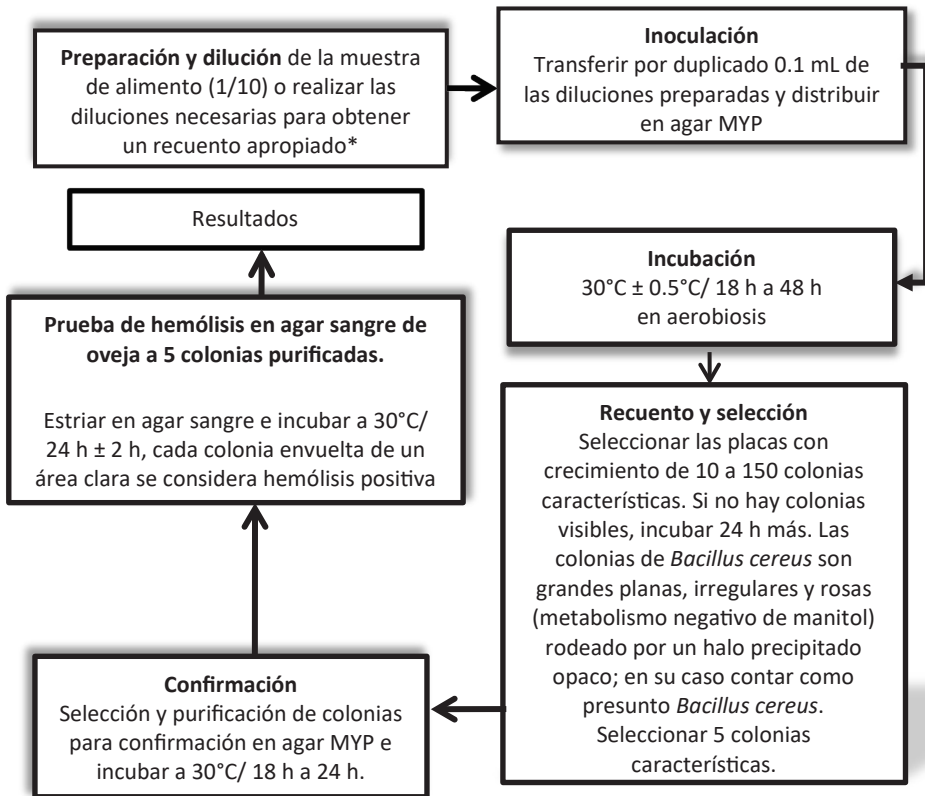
**Preparación y dilución** de la muestra de alimento (1/10) o realizar las diluciones necesarias para obtener un recuento apropiado*

**Inoculación**
Transferir por duplicado 0.1 mL de las diluciones preparadas y distribuir en agar MYP

**Incubación**
30°C ± 0.5°C/ 18 h a 48 h en aerobiosis

**Recuento y selección**
Seleccionar las placas con crecimiento de 10 a 150 colonias características. Si no hay colonias visibles, incubar 24 h más. Las colonias de *Bacillus cereus* son grandes planas, irregulares y rosas (metabolismo negativo de manitol) rodeado por un halo precipitado opaco; en su caso contar como presunto *Bacillus cereus*. Seleccionar 5 colonias características.

**Confirmación**
Selección y purificación de colonias para confirmación en agar MYP e incubar a 30°C/ 18 h a 24 h.

**Prueba de hemólisis en agar sangre de oveja a 5 colonias purificadas.**

Estriar en agar sangre e incubar a 30°C/ 24 h ± 2 h, cada colonia envuelta de un área clara se considera hemólisis positiva

Resultados